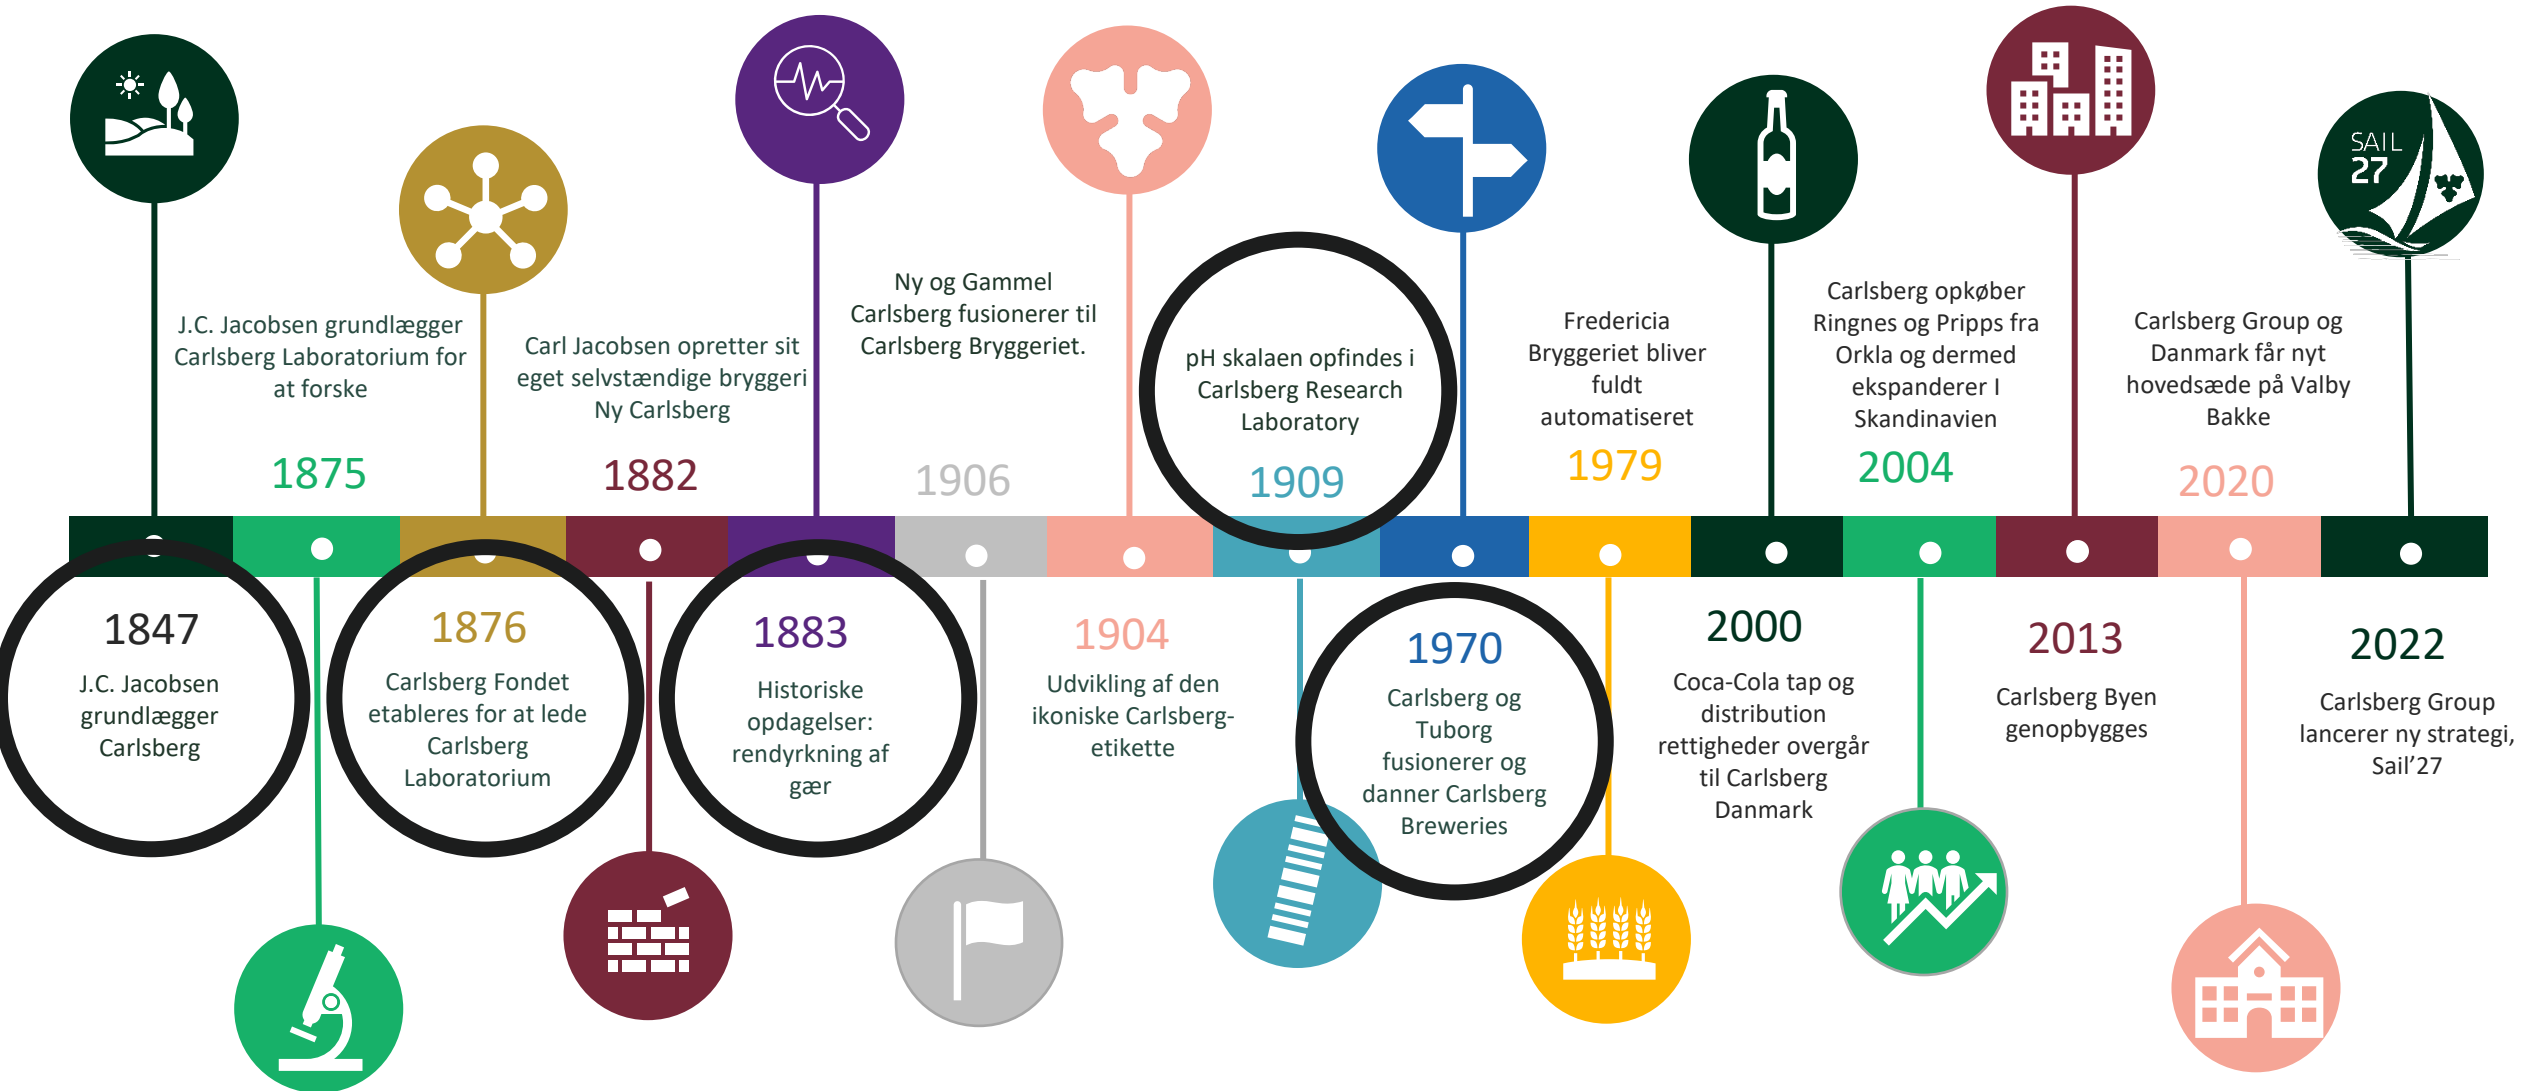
J.C. Jacobsen grundlægger Carlsberg Laboratorium for at forske

1875

Carl Jacobsen opretter sit eget selvstændige bryggeri Ny Carlsberg

1882

Ny og Gammel Carlsberg fusionerer til Carlsberg Bryggeriet.

1906

pH skalaen opfindes i Carlsberg Research Laboratory

1909

Fredericia Bryggeriet bliver fuldt automatiseret

1979

Carlsberg opkøber Ringnes og Pripps fra Orkla og dermed ekspanderer I Skandinavien

2004

Carlsberg Group og Danmark får nyt hovedsæde på Valby Bakke

2020

SAIL 27

1847

J.C. Jacobsen grundlægger Carlsberg

1876

Carlsberg Fondet etableres for at lede Carlsberg Laboratorium

1883

Historiske opdagelser: rendyrkning af gær

1904

Udvikling af den ikoniske Carlsberg-etikette

1970

Carlsberg og Tuborg fusionerer og danner Carlsberg Breweries

2000

Coca-Cola tap og distribution rettigheder overgår til Carlsberg Danmark

2013

Carlsberg Byen genopbygges

2022

Carlsberg Group lancerer ny strategi, Sail'27